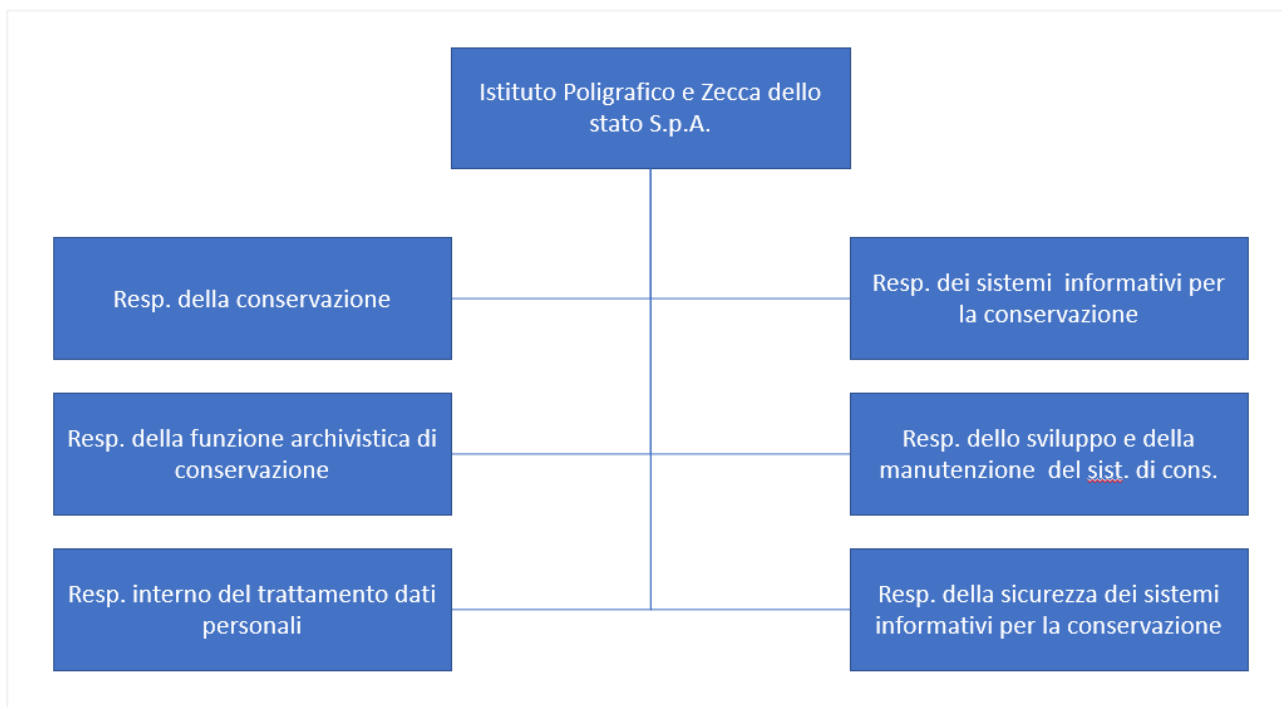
Istituto Poligrafico e Zecca dello stato S.p.A.

Resp. della conservazione

Resp. dei sistemi informativi per la conservazione

Resp. della funzione archivistica di conservazione

Resp. dello sviluppo e della manutenzione del sist. di cons.

Resp. interno del trattamento dati personali

Resp. della sicurezza dei sistemi informativi per la conservazione